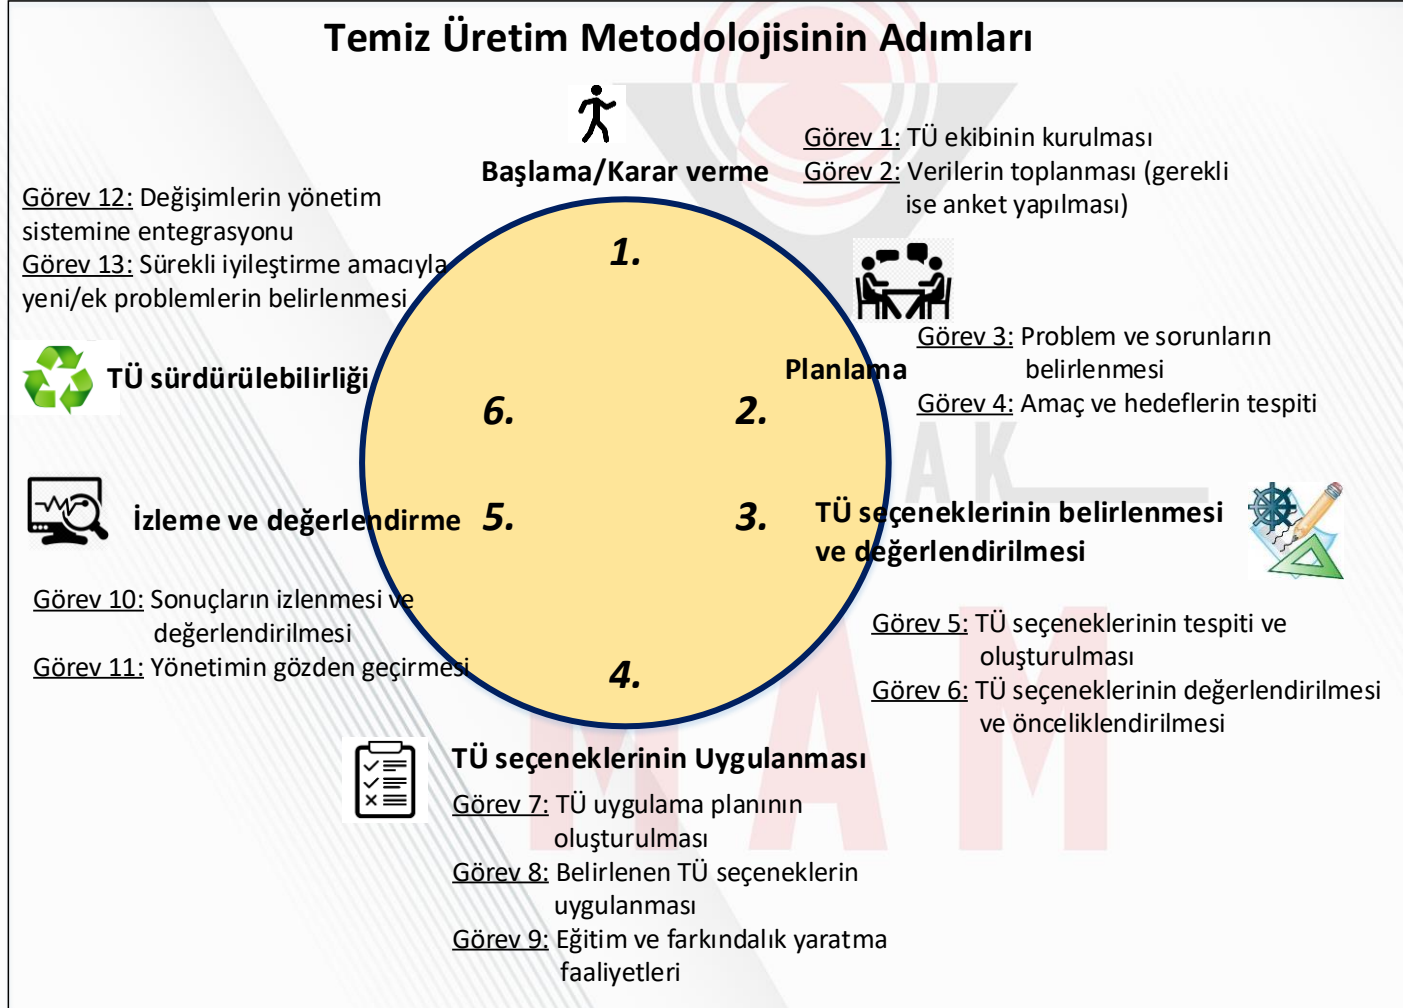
Temiz Üretim Metodolojisinin Adımları

Başlama/Karar verme

Görev 1: TÜ ekibinin kurulması
Görev 2: Verilerin toplanması (gerekli ise anket yapılması)

Görev 12: Değişimlerin yönetim sistemine entegrasyonu
Görev 13: Sürekli iyileştirme amacıyla yeni/ek problemlerin belirlenmesi

1.

TÜ sürdürülebilirliği

Planlama

Görev 3: Problem ve sorunların belirlenmesi
Görev 4: Amaç ve hedeflerin tespiti

6.

2.

İzleme ve değerlendirme

5.

3.

TÜ seçeneklerinin belirlenmesi ve değerlendirilmesi

Görev 10: Sonuçların izlenmesi ve değerlendirilmesi
Görev 11: Yönetimin gözden geçirmesi

Görev 5: TÜ seçeneklerinin tespiti ve oluşturulması
Görev 6: TÜ seçeneklerinin değerlendirilmesi ve önceliklendirilmesi

4.

TÜ seçeneklerinin Uygulanması

Görev 7: TÜ uygulama planının oluşturulması
Görev 8: Belirlenen TÜ seçeneklerin uygulanması
Görev 9: Eğitim ve farkındalık yaratma faaliyetleri